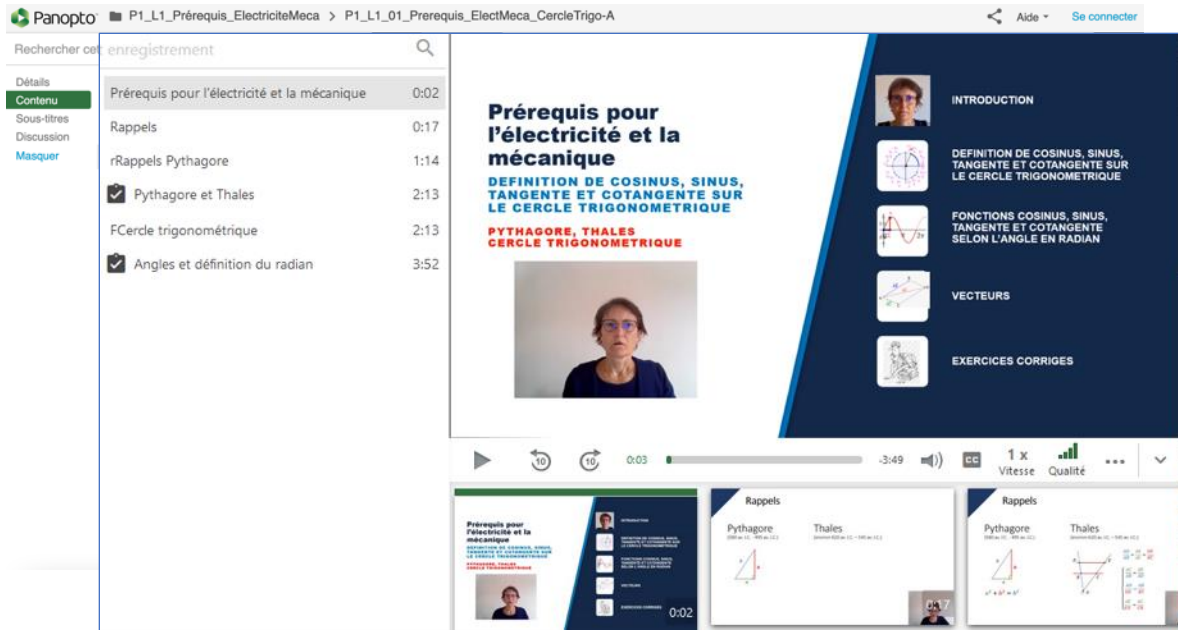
Panopto P1_L1_Prérequis_ElectriciteMeca > P1_L1_01_Prerequis_ElectMeca_CercleTrigo-A

Aide Se connecter

Rechercher cet enregistrement

Détails
Contenu
Sous-titres
Discussion
Masquer

Prérequis pour l'électricité et la mécanique 0:02
Rappels 0:17
rRappels Pythagore 1:14
Pythagore et Thales 2:13
FCercle trigonométrique 2:13
Angles et définition du radian 3:52

Prérequis pour l'électricité et la mécanique
DEFINITION DE COSINUS, SINUS, TANGENTE ET COTANGENTE SUR LE CERCLE TRIGONOMETRIQUE
PYTHAGORE, THALES CERCLE TRIGONOMETRIQUE

INTRODUCTION
DEFINITION DE COSINUS, SINUS, TANGENTE ET COTANGENTE SUR LE CERCLE TRIGONOMETRIQUE
FONCTIONS COSINUS, SINUS, TANGENTE ET COTANGENTE SELON L'ANGLE EN RADIAN
VECTEURS
EXERCICES CORRIGES

10 10 0:03 -3:49 CC 1 x Vitesse Qualité

Prérequis pour l'électricité et la mécanique
DEFINITION DE COSINUS, SINUS, TANGENTE ET COTANGENTE SUR LE CERCLE TRIGONOMETRIQUE
PYTHAGORE, THALES CERCLE TRIGONOMETRIQUE
0:02

Rappels
Pythagore Thales

Rappels
Pythagore Thales
$a^2 + b^2 = c^2$
0:17